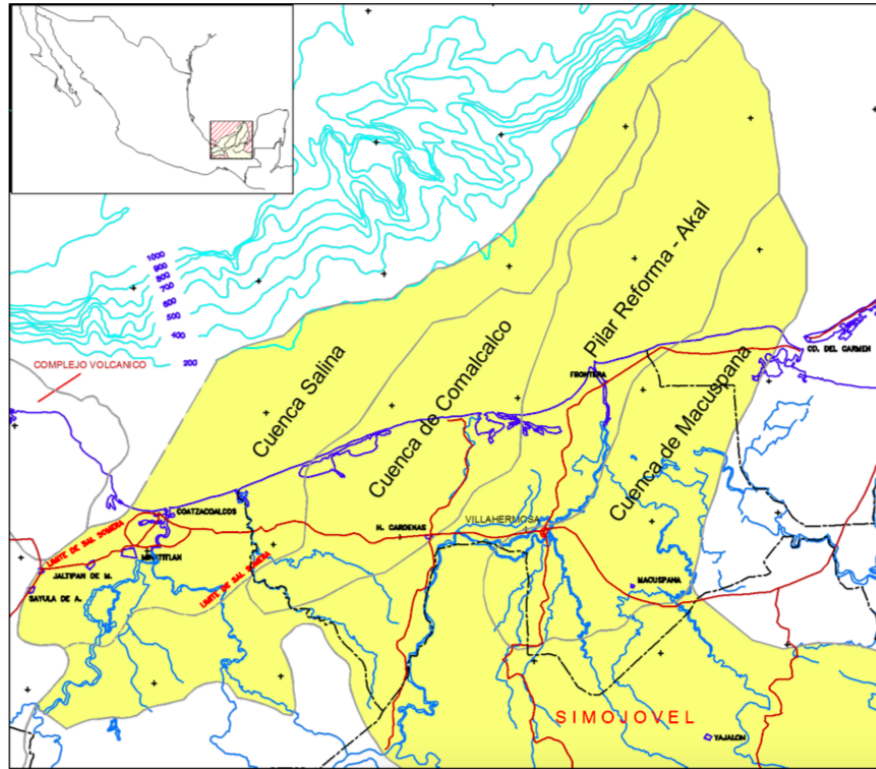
1000
900
800
700
600
500
400
200

COMPLEJO VOLCANICO

Cuenca Salina

Cuenca de Comalcalco

Pilar Reforma - Akal

Cuenca de Macuspana

CD. DEL CARMEN

FRONTERA

COATZACOALCOS

LIMITE DE SAL SOMERA

MINATITLAN

JALTIPAN DE M.

SAYULA DE A.

LIMITE DE SAL SOMERA

H. CARDENAS

VILLAHERMOSA

MACUSPANA

SIMOJOVEL

YAJALON